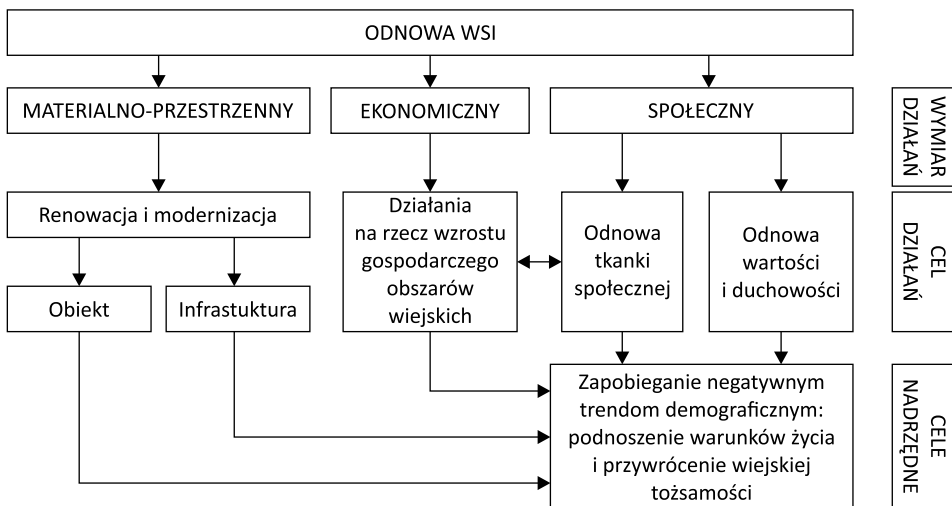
ODNOWA WSI

MATERIALNO-PRZESTRZENNY

EKONOMICZNY

SPOŁECZNY

WYMIAR DZIAŁAŃ

Renowacja i modernizacja

Działania na rzecz wzrostu gospodarczego obszarów wiejskich

Odnowa tkanki społecznej

Odnowa wartości i duchowości

CEL DZIAŁAŃ

Obiekt

Infrastuktura

Zapobieganie negatywnym trendom demograficznym: podnoszenie warunków życia i przywrócenie wiejskiej tożsamości

CELE NADRZĘDNE